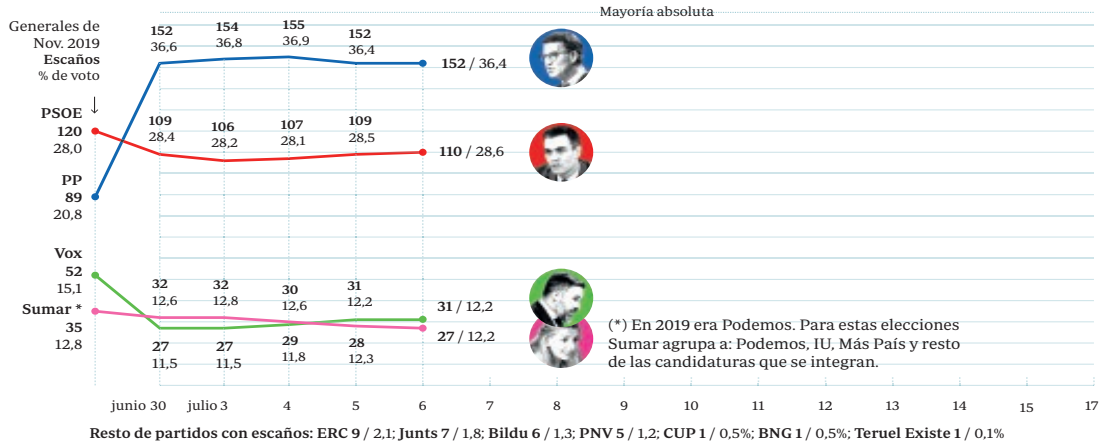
Generales de Nov. 2019
Escaños
% de voto

Mayoría absoluta

PSOE
120
28,0

PP
89
20,8

Vox
52
15,1

Sumar *
35
12,8

152
36,6

154
36,8

155
36,9

152
36,4

152 / 36,4

109
28,4

106
28,2

107
28,1

109
28,5

110 / 28,6

32
12,6

32
12,8

30
12,6

31
12,2

31 / 12,2

27
11,5

27
11,5

29
11,8

28
12,3

27 / 12,2

(*) En 2019 era Podemos. Para estas elecciones Sumar agrupa a: Podemos, IU, Más País y resto de las candidaturas que se integran.

junio 30 julio 3 4 5 6 7 8 9 10 11 12 13 14 15 17

Resto de partidos con escaños: ERC 9 / 2,1; Junts 7 / 1,8; Bildu 6 / 1,3; PNV 5 / 1,2; CUP 1 / 0,5%; BNG 1 / 0,5%; Teruel Existe 1 / 0,1%